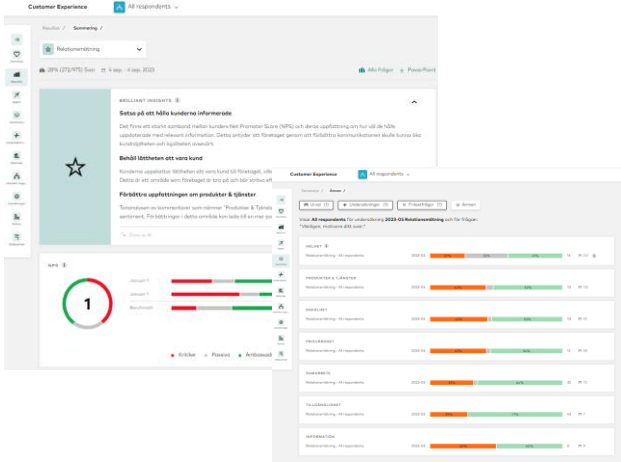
Customer Experience

All respondents

Resultat / Summering /

Relationsmätning

38% (272/975) Svar · 4 sep. - 4 sep. 2023

Alla frågor

PowerPoint

BRILLIANT INSIGHTS

Satsa på att hålla kunderna informerade

Det finns ett starkt samband mellan kundens Net Promoter Score (NPS) och deras uppfattning om hur väl de hålls uppdaterade med relevant information. Detta antyder att företaget genom att förbättra kommunikationen skulle kunna öka kundnöjdheten och lojaliteten avsevärt.

Behåll lättheten att vara kund

Kunderna uppskattar lättheten att vara kund till företaget, vilket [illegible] Detta är ett område som företaget bör fortsätta att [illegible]

Förbättra uppfattningen om produkter & tjänster

Temaanalysen av kommentarer som nämner "Produkter & Tjänster" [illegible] Förbättringar i detta område kan leda till en mer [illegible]

NPS

1

Januari 1

Januari 1

Benchmark

Kritiker · Passiva · Ambassadörer

Customer Experience

All respondents

Svar

Urval · Undersökningar · Frågor · Annan

Visar All respondents för undersökning 2023-03 Relationsmätning och för frågan "Vänligen, motivera ditt svar"

HELHET

Relationsmätning · Alla respondenter

PRODUKTER & TJÄNSTER

Relationsmätning · Alla respondenter

ENKELHET

Relationsmätning · Alla respondenter

PRISUPPLEVELSE

Relationsmätning · Alla respondenter

BEMÖTANDE

Relationsmätning · Alla respondenter

TILLGÄNGLIGHET

Relationsmätning · Alla respondenter

INFORMATION

Relationsmätning · Alla respondenter